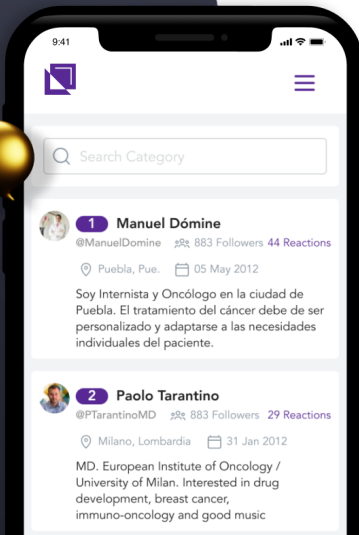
9:41

Search Category

1 Manuel Dómine
@ManuelDomine 883 Followers 44 Reactions
Puebla, Pue. 05 May 2012
Soy Internista y Oncólogo en la ciudad de Puebla. El tratamiento del cáncer debe de ser personalizado y adaptarse a las necesidades individuales del paciente.

2 Paolo Tarantino
@PTarantinoMD 883 Followers 29 Reactions
Milano, Lombardia 31 Jan 2012
MD. European Institute of Oncology / University of Milan. Interested in drug development, breast cancer, immuno-oncology and good music